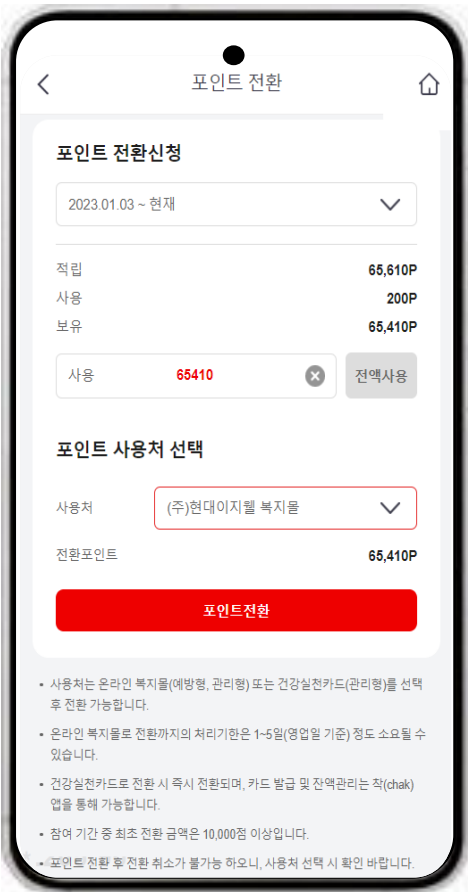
포인트 전환

포인트 전환신청

2023.01.03 ~ 현재

적립 65,610P
사용 200P
보유 65,410P

사용 65410
전액사용

포인트 사용처 선택

사용처 (주)현대이지웰 복지몰

전환포인트 65,410P

포인트전환

• 사용처는 온라인 복지몰(예방형, 관리형) 또는 건강실천카드(관리형)를 선택 후 전환 가능합니다.

• 온라인 복지몰로 전환까지의 처리기한은 1~5일(영업일 기준) 정도 소요될 수 있습니다.

• 건강실천카드로 전환 시 즉시 전환되며, 카드 발급 및 잔액관리는 착(chak) 앱을 통해 가능합니다.

• 참여 기간 중 최초 전환 금액은 10,000점 이상입니다.

• 포인트 전환 후 전환 취소가 불가능 하오니, 사용처 선택 시 확인 바랍니다.